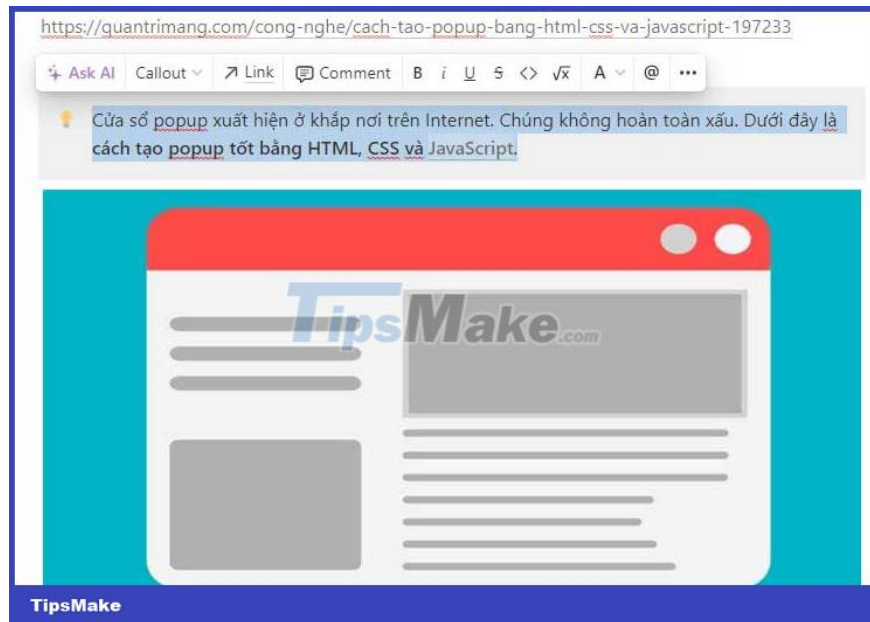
https://quantrimang.com/cong-nghe/cach-tao-popup-bang-html-css-va-javascript-197233

Ask AI Callout Link Comment B i U S <> √x A @ ···

Cửa sổ popup xuất hiện ở khắp nơi trên Internet. Chúng không hoàn toàn xấu. Dưới đây là cách tạo popup tốt bằng HTML, CSS và JavaScript.

TipsMake.com

TipsMake